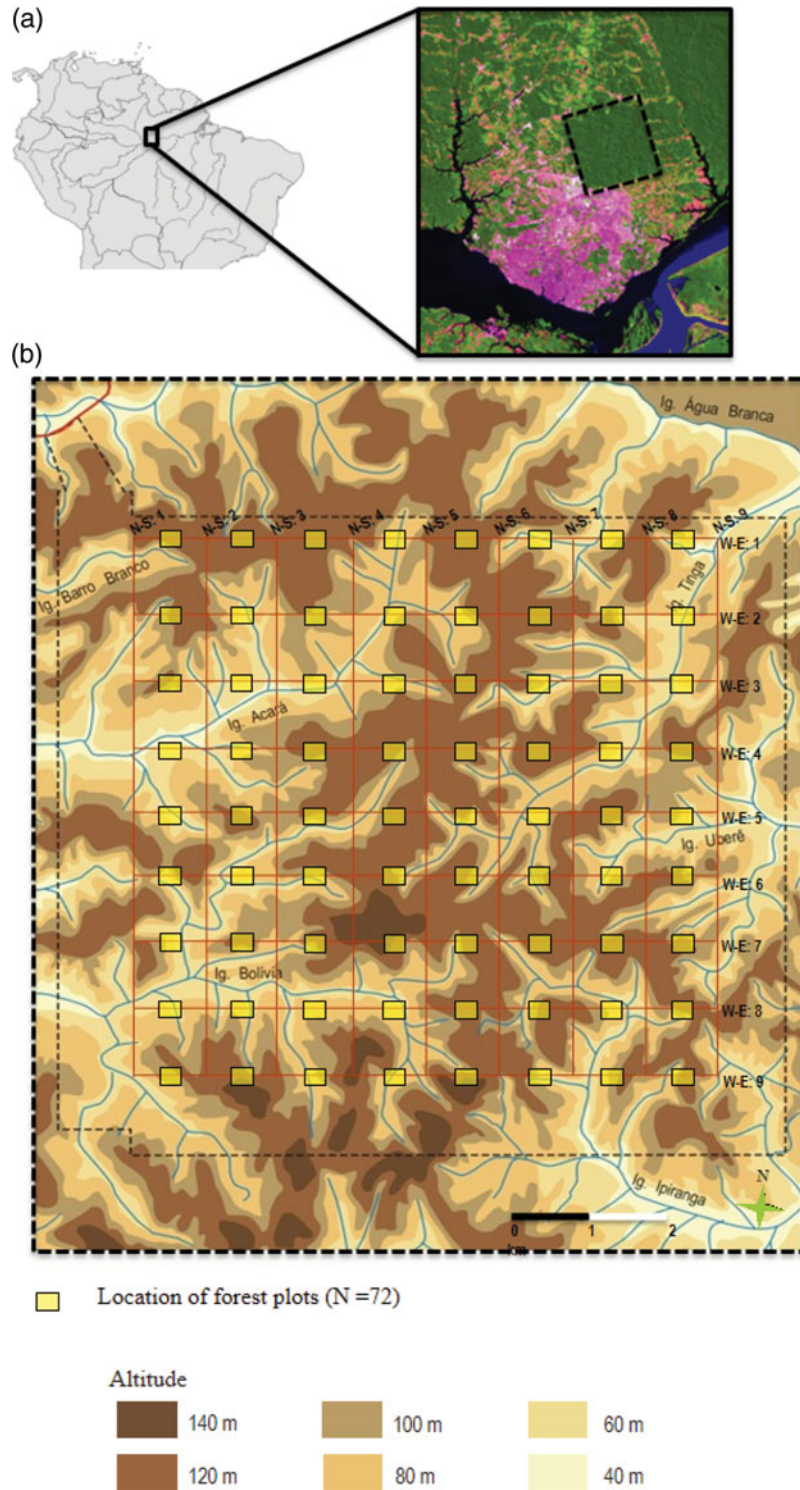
(a)

(b)

Ig. Água Branca

N-S: 1 N-S: 2 N-S: 3 N-S: 4 N-S: 5 N-S: 6 N-S: 7 N-S: 8 N-S: 9

Ig. Barro Branco

Ig. Tinga

W-E: 1
W-E: 2
W-E: 3
Ig. Acará
W-E: 4
W-E: 5
Ig. Uberê
W-E: 6
W-E: 7
Ig. Bolívia
W-E: 8
W-E: 9

Ig. Ipiranga

N

0 1 2
km

Location of forest plots (N =72)

Altitude

140 m 100 m 60 m

120 m 80 m 40 m